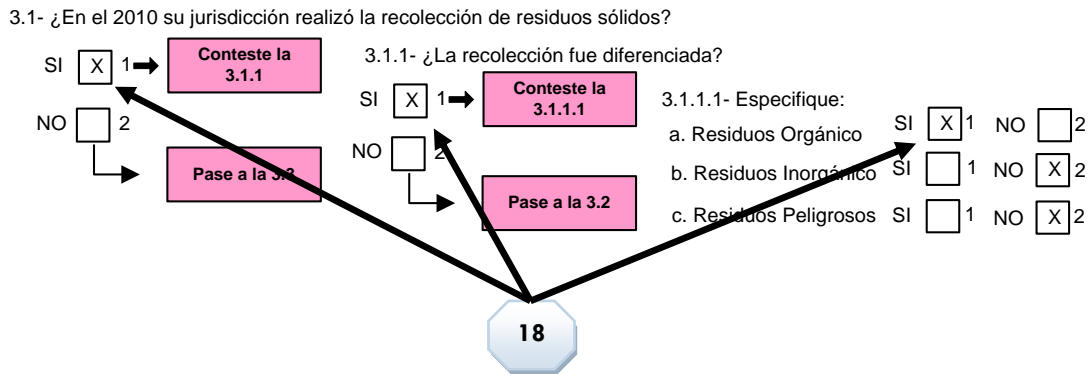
3.1- ¿En el 2010 su jurisdicción realizó la recolección de residuos sólidos?

SI X 1 Conteste la 3.1.1

NO 2 Pase a la 3.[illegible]

3.1.1- ¿La recolección fue diferenciada?

SI X 1 Conteste la 3.1.1.1

NO 2 Pase a la 3.2

3.1.1.1- Especifique:

a. Residuos Orgánico SI X 1 NO 2

b. Residuos Inorgánico SI 1 NO X 2

c. Residuos Peligrosos SI 1 NO X 2

18